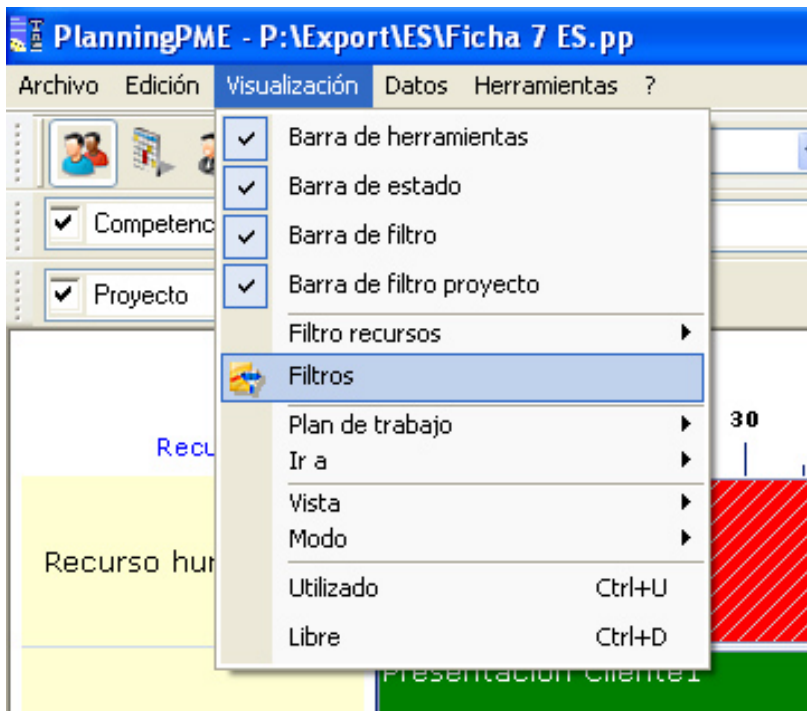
PlanningPME - P:\Export\ES\Ficha 7 ES.pp

Archivo Edición Visualización Datos Herramientas ?

Competenc

Proyecto

Recu

Recurso hur

Barra de herramientas
Barra de estado
Barra de filtro
Barra de filtro proyecto
Filtro recursos
Filtros
Plan de trabajo
Ir a
Vista
Modo
Utilizado Ctrl+U
Libre Ctrl+D

30

Presentación Cliente1